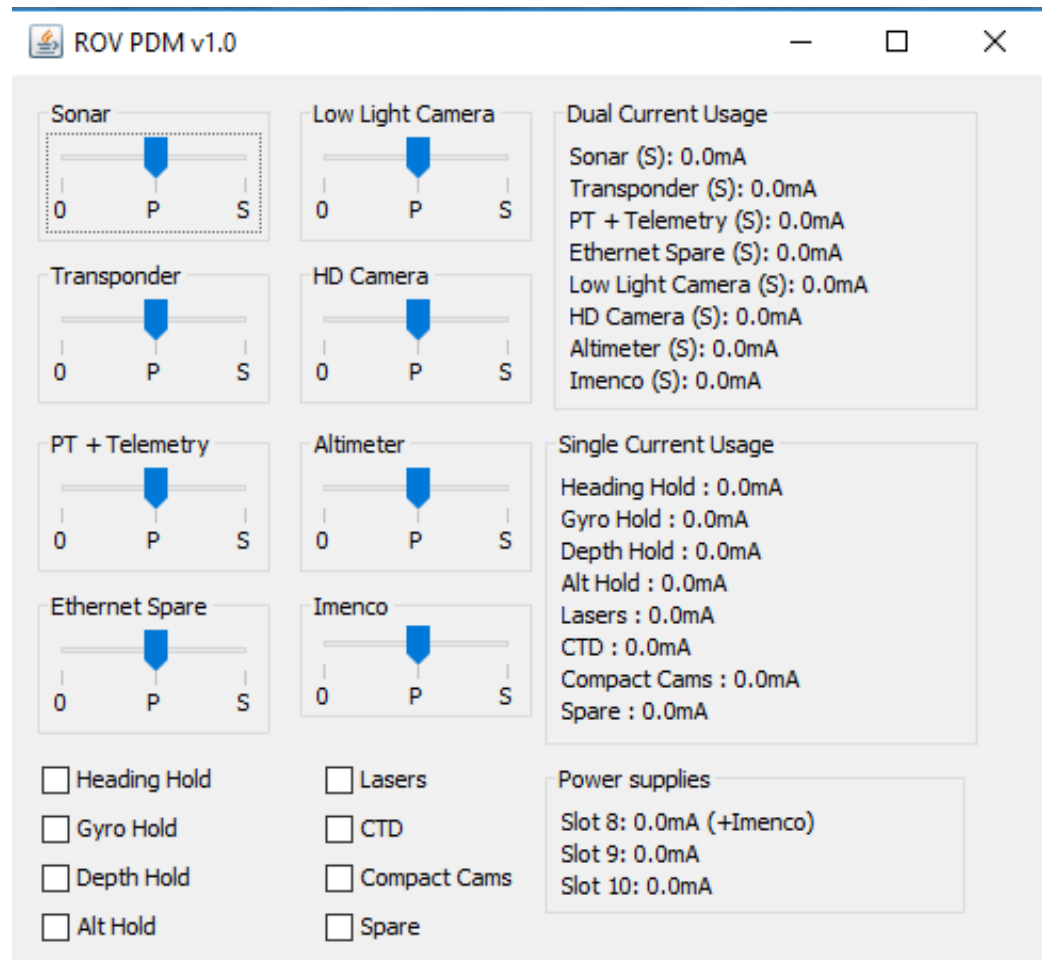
ROV PDM v1.0

Sonar
0 P S

Transponder
0 P S

PT + Telemetry
0 P S

Ethernet Spare
0 P S

Low Light Camera
0 P S

HD Camera
0 P S

Altimeter
0 P S

Imenco
0 P S

Dual Current Usage
Sonar (S): 0.0mA
Transponder (S): 0.0mA
PT + Telemetry (S): 0.0mA
Ethernet Spare (S): 0.0mA
Low Light Camera (S): 0.0mA
HD Camera (S): 0.0mA
Altimeter (S): 0.0mA
Imenco (S): 0.0mA

Single Current Usage
Heading Hold : 0.0mA
Gyro Hold : 0.0mA
Depth Hold : 0.0mA
Alt Hold : 0.0mA
Lasers : 0.0mA
CTD : 0.0mA
Compact Cams : 0.0mA
Spare : 0.0mA

Heading Hold
Gyro Hold
Depth Hold
Alt Hold

Lasers
CTD
Compact Cams
Spare

Power supplies
Slot 8: 0.0mA (+Imenco)
Slot 9: 0.0mA
Slot 10: 0.0mA